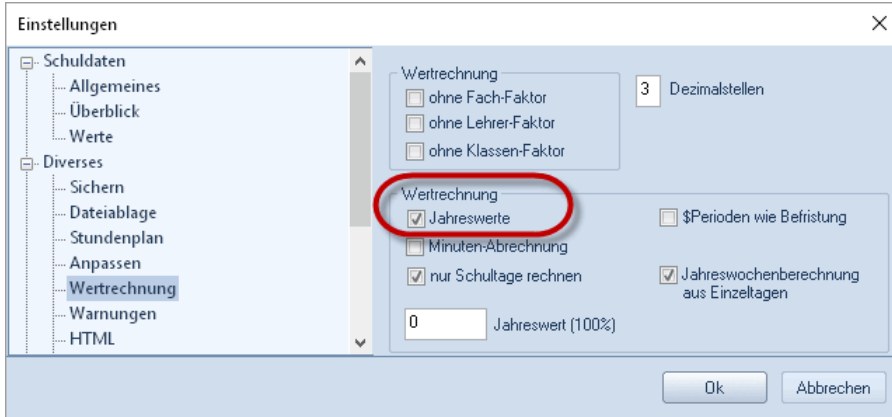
Einstellungen

Schuldaten
Allgemeines
Überblick
Werte
Diverses
Sichern
Dateiablage
Stundenplan
Anpassen
Wertrechnung
Warnungen
HTML

Wertrechnung
ohne Fach-Faktor
ohne Lehrer-Faktor
ohne Klassen-Faktor

3 Dezimalstellen

Wertrechnung
Jahreswerte
Minuten-Abrechnung
nur Schultage rechnen
\$Perioden wie Befristung
Jahreswochenberechnung aus Einzeltagen

0 Jahreswert (100%)

Ok
Abbrechen